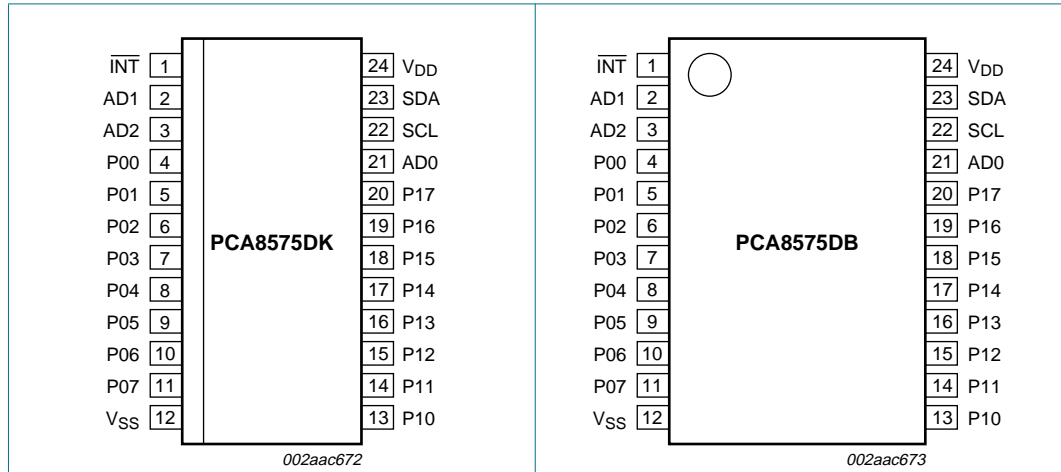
$\overline{INT}$ 1
AD1 2
AD2 3
P00 4
P01 5
P02 6
P03 7
P04 8
P05 9
P06 10
P07 11
$V_{SS}$ 12

PCA8575DK

24 $V_{DD}$
23 SDA
22 SCL
21 AD0
20 P17
19 P16
18 P15
17 P14
16 P13
15 P12
14 P11
13 P10

002aac672

$\overline{INT}$ 1
AD1 2
AD2 3
P00 4
P01 5
P02 6
P03 7
P04 8
P05 9
P06 10
P07 11
$V_{SS}$ 12

PCA8575DB

24 $V_{DD}$
23 SDA
22 SCL
21 AD0
20 P17
19 P16
18 P15
17 P14
16 P13
15 P12
14 P11
13 P10

002aac673